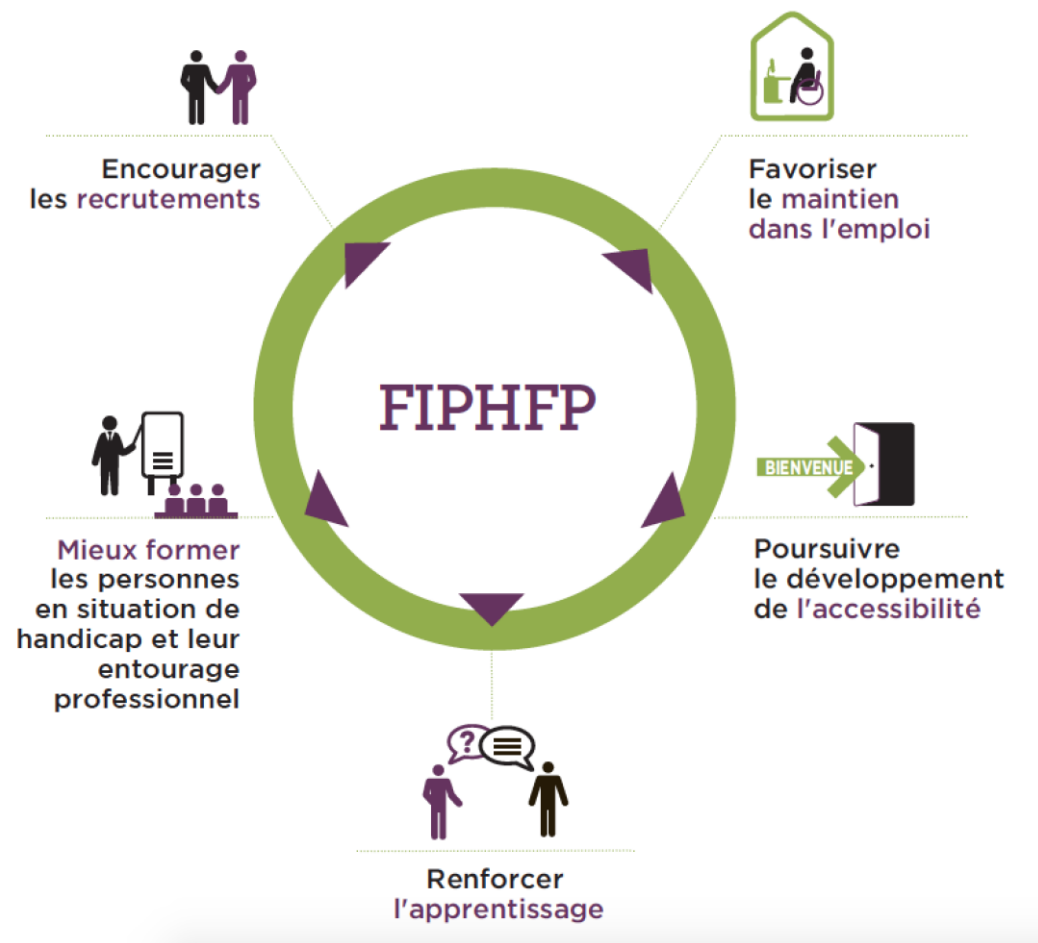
Encourager les recrutements

Favoriser le maintien dans l'emploi

FIPHFP

Mieux former les personnes en situation de handicap et leur entourage professionnel

BIENVENUE

Poursuivre le développement de l'accessibilité

?

Renforcer l'apprentissage